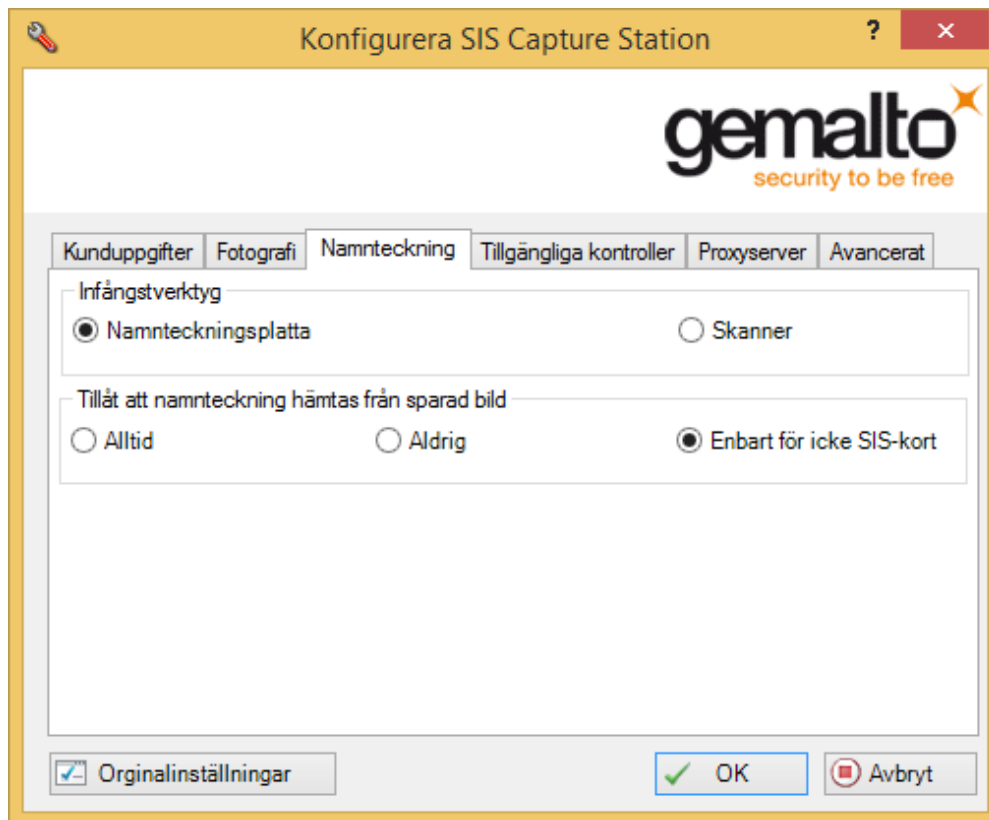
Konfigurera SIS Capture Station

?

gemalto
security to be free

Kunduppgifter | Fotografi | Namnteckning | Tillgängliga kontroller | Proxyserver | Avancerat

Infångstverktyg

Namnteckningsplatta

Skanner

Tillåt att namnteckning hämtas från sparad bild

Alltid

Aldrig

Enbart för icke SIS-kort

Orginalinställningar

OK

Avbryt